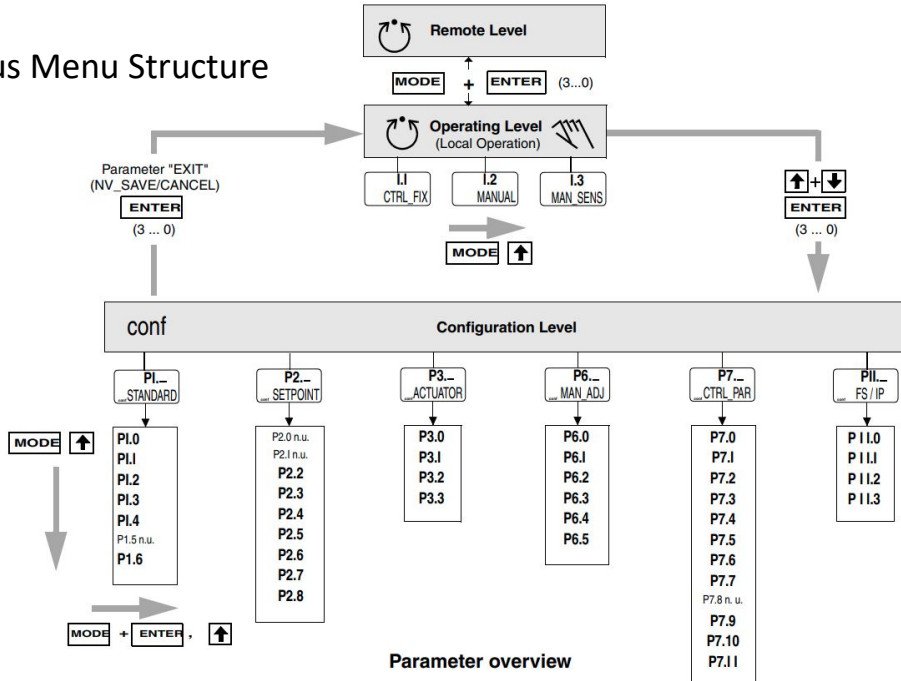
us Menu Structure

Remote Level

MODE + ENTER (3...0)

Operating Level (Local Operation)

I.I CTRL_FIX
I.2 MANUAL
I.3 MAN_SENS

Parameter "EXIT" (NV_SAVE/CANCEL)
ENTER
(3 ... 0)

MODE

+
ENTER
(3 ... 0)

conf
Configuration Level

PI._ STANDARD
PI.0
PI.I
PI.2
PI.3
PI.4
P1.5 n.u.
P1.6

P2._ SETPOINT
P2.0 n.u.
P2.I n.u.
P2.2
P2.3
P2.4
P2.5
P2.6
P2.7
P2.8

P3._ ACTUATOR
P3.0
P3.I
P3.2
P3.3

P6._ MAN_ADJ
P6.0
P6.I
P6.2
P6.3
P6.4
P6.5

P7._ CTRL_PAR
P7.0
P7.I
P7.2
P7.3
P7.4
P7.5
P7.6
P7.7
P7.8 n. u.
P7.9
P7.10
P7.II

PII._ FS / IP
P II.0
P II.I
P II.2
P II.3

MODE

MODE + ENTER ,

Parameter overview